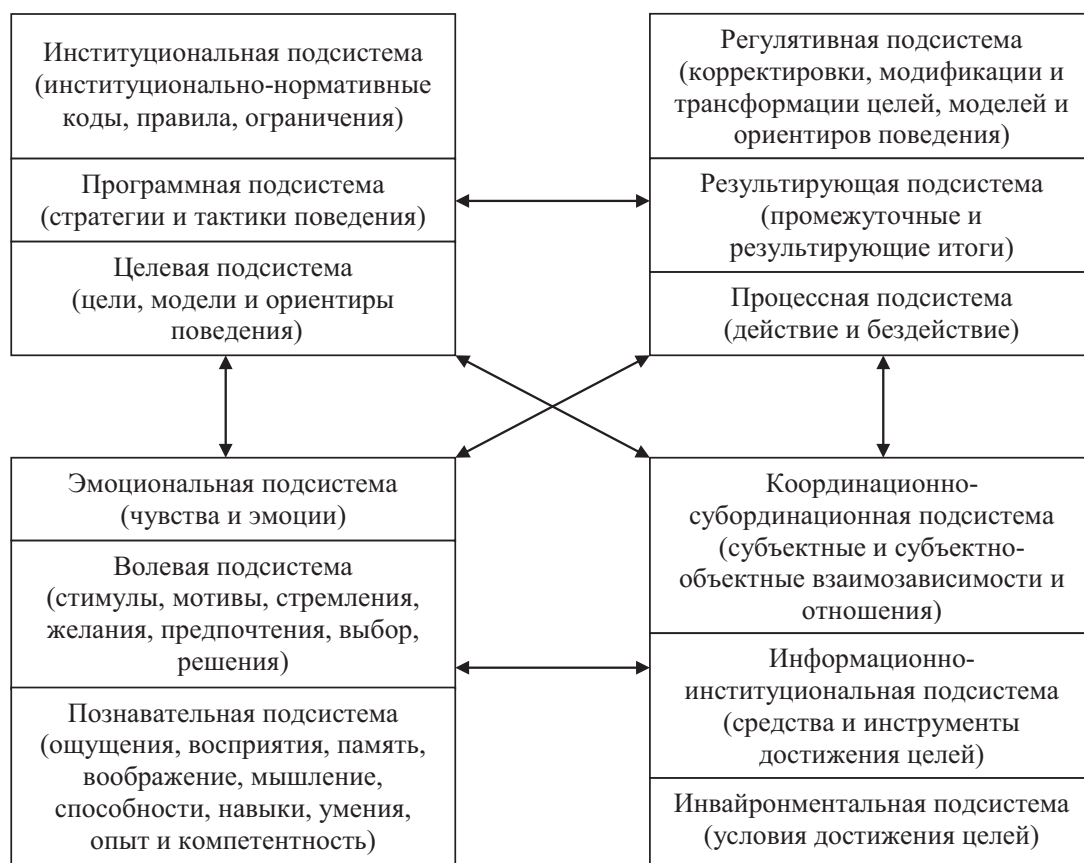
Институциональная подсистема (институционально-нормативные коды, правила, ограничения)

Программная подсистема (стратегии и тактики поведения)

Целевая подсистема (цели, модели и ориентиры поведения)

Регулятивная подсистема (корректировки, модификации и трансформации целей, моделей и ориентиров поведения)

Результирующая подсистема (промежуточные и результирующие итоги)

Процессная подсистема (действие и бездействие)

Эмоциональная подсистема (чувства и эмоции)

Волевая подсистема (стимулы, мотивы, стремления, желания, предпочтения, выбор, решения)

Познавательная подсистема (ощущения, восприятия, память, воображение, мышление, способности, навыки, умения, опыт и компетентность)

Координационно-субординационная подсистема (субъектные и субъектно-объектные взаимозависимости и отношения)

Информационно-институциональная подсистема (средства и инструменты достижения целей)

Инвайронментальная подсистема (условия достижения целей)